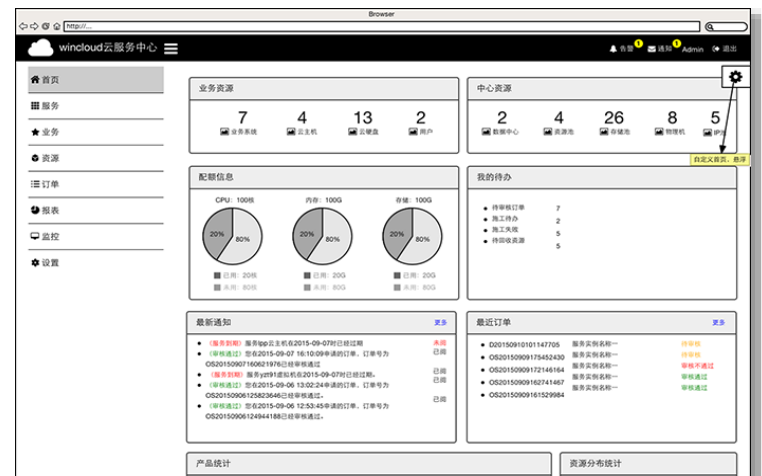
Browser

http://...

wincloud云服务中心

告警 1 通知 1 Admin 退出

首页
服务
业务
资源
订单
报表
监控
设置

业务资源

7 业务系统
4 云主机
13 云硬盘
2 用户

中心资源

2 数据中心
4 资源池
26 存储池
8 物理机
5 IP池

自定义首页、悬浮

配额信息

CPU：100核
20% 80%
已用：20核
未用：80核

内存：100G
20% 80%
已用：20G
未用：80G

存储：100G
20% 80%
已用：20G
未用：80G

我的待办

待审核订单 7
施工待办 2
施工失败 5
待回收资源 5

最新通知 更多

（服务到期）服务ipp云主机在2015-09-07时已经过期 未阅
（审核通过）您在2015-09-07 16:10:09申请的订单，订单号为OS20150907160621976已经审核通过。 已阅
（服务到期）服务yzt91虚拟机在2015-09-07时已经过期 已阅
（审核通过）您在2015-09-06 13:02:24申请的订单，订单号为OS20150906125823646已经审核通过。 已阅
（审核通过）您在2015-09-06 12:53:45申请的订单，订单号为OS20150906124944188已经审核通过。 已阅

最近订单 更多

D20150910101147705 服务实例名称一 待审核
OS20150909175452430 服务实例名称一 待审核
OS20150909172146164 服务实例名称一 审核不通过
OS20150909162741467 服务实例名称一 审核通过
OS20150909161529984 服务实例名称一 审核通过

产品统计

资源分布统计